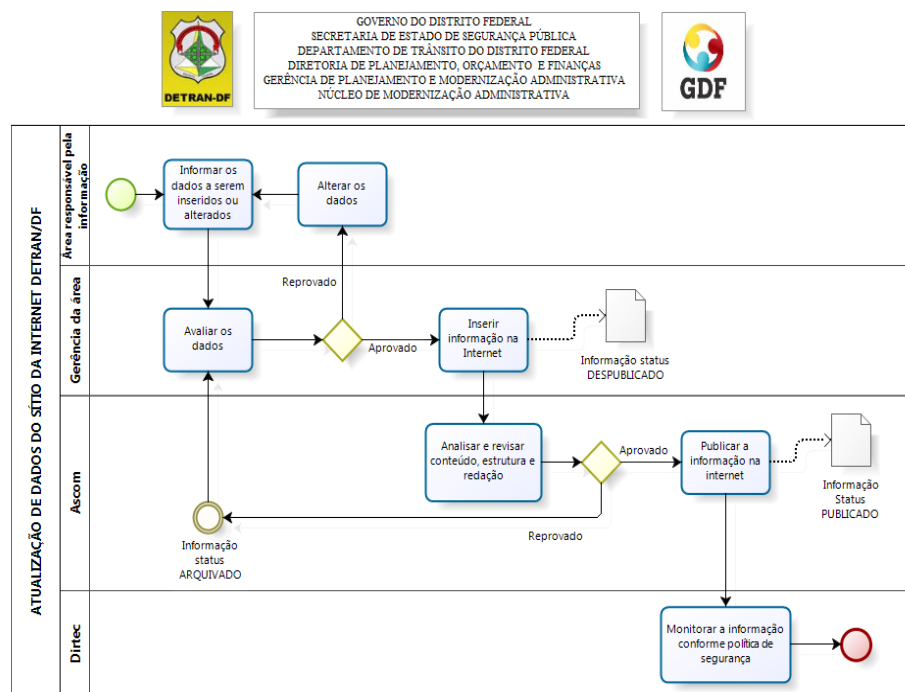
DETRAN-DF

GOVERNO DO DISTRITO FEDERAL
SECRETARIA DE ESTADO DE SEGURANÇA PÚBLICA
DEPARTAMENTO DE TRÂNSITO DO DISTRITO FEDERAL
DIRETORIA DE PLANEJAMENTO, ORÇAMENTO E FINANÇAS
GERÊNCIA DE PLANEJAMENTO E MODERNIZAÇÃO ADMINISTRATIVA
NÚCLEO DE MODERNIZAÇÃO ADMINISTRATIVA

GDF

ATUALIZAÇÃO DE DADOS DO SÍTIO DA INTERNET DETRAN/DF

Área responsável pela informação

Informar os dados a serem inseridos ou alterados

Alterar os dados

Gerência da área

Reprovado

Avaliar os dados

Aprovado

Inserir informação na Internet

Informação status DESPUBLICADO

Ascom

Analisar e revisar conteúdo, estrutura e redação

Aprovado

Publicar a informação na internet

Informação Status PUBLICADO

Informação status ARQUIVADO

Reprovado

Dirtec

Monitorar a informação conforme política de segurança